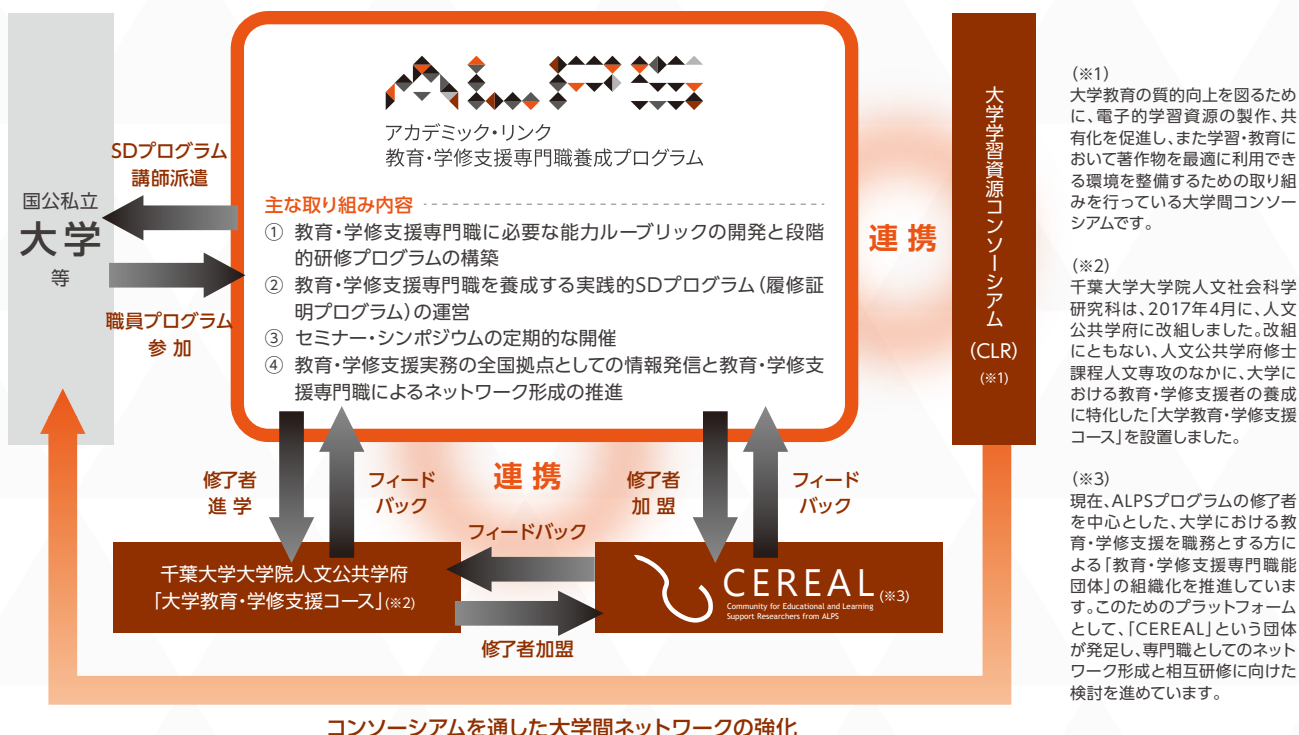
国公私立
大学
等

SDプログラム
講師派遣

職員プログラム
参加

ALPS
アカデミック・リンク
教育・学修支援専門職養成プログラム

主な取り組み内容
① 教育・学修支援専門職に必要な能力ルーブリックの開発と段階的研修プログラムの構築
② 教育・学修支援専門職を養成する実践的SDプログラム（履修証明プログラム）の運営
③ セミナー・シンポジウムの定期的な開催
④ 教育・学修支援実務の全国拠点としての情報発信と教育・学修支援専門職によるネットワーク形成の推進

連携

大学学習資源コンソーシアム
(CLR)
(※1)

修了者
進学

フィード
バック

連携

修了者
加盟

フィード
バック

フィードバック

千葉大学大学院人文公共学府
「大学教育・学修支援コース」(※2)

修了者加盟

CEREAL
Community for Educational and Learning Support Researchers from ALPS
(※3)

コンソーシアムを通した大学間ネットワークの強化

(※1)
大学教育の質的向上を図るために、電子的学習資源の製作、共有化を促進し、また学習・教育において著作物を最適に利用できる環境を整備するための取り組みを行っている大学間コンソーシアムです。

(※2)
千葉大学大学院人文社会科学研究科は、2017年4月に、人文公共学府に改組しました。改組にともない、人文公共学府修士課程人文専攻のなかに、大学における教育・学修支援者の養成に特化した「大学教育・学修支援コース」を設置しました。

(※3)
現在、ALPSプログラムの修了者を中心とした、大学における教育・学修支援を職務とする方による「教育・学修支援専門職能団体」の組織化を推進しています。このためのプラットフォームとして、「CEREAL」という団体が発足し、専門職としてのネットワーク形成と相互研修に向けた検討を進めています。